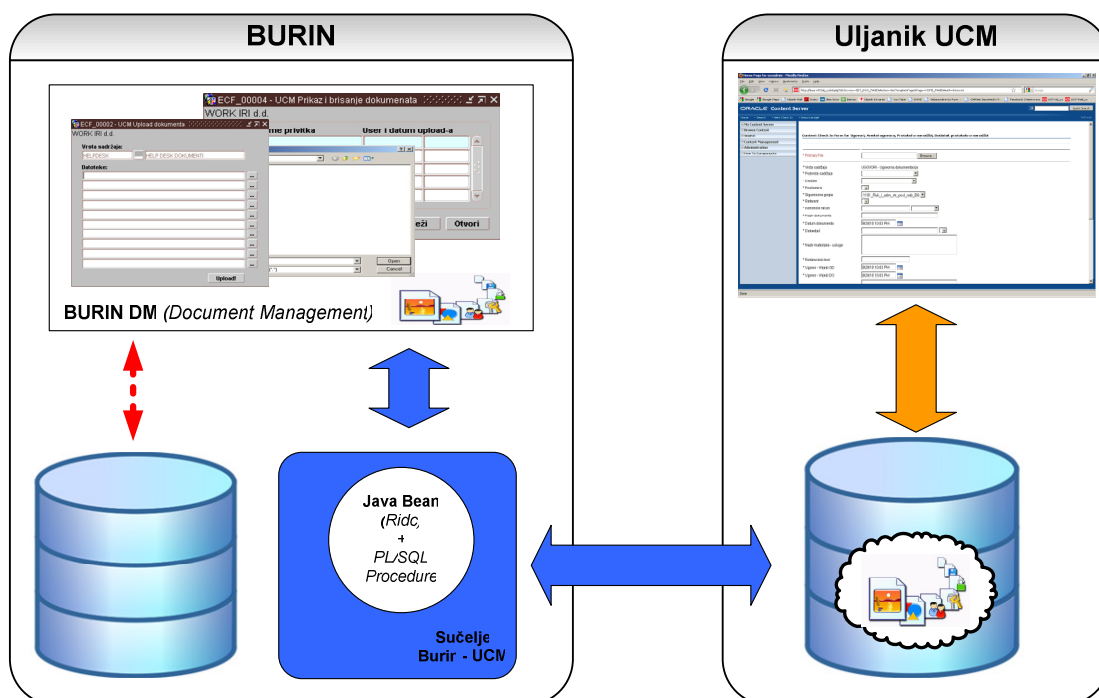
BURIN

Uljanik UCM

ECF_00004 - UCM Prikaz i brisanje dokumenata

WORK IRI d.d.

ECF_00002 - UCM Upload dokumenta

WORK IRI d.d.

Vrsta sadržaja:

HELPDESK

HELP DESK DOKUMENT

Datoteke:

Upload!

me privitka

User i datum upload-a

eži

Otvori

Open

Cancel

BURIN DM *(Document Management)*

ORACLE Content Server

Java Bean (Ridc) + PL/SQL Procedure

Sučelje Burin - UCM